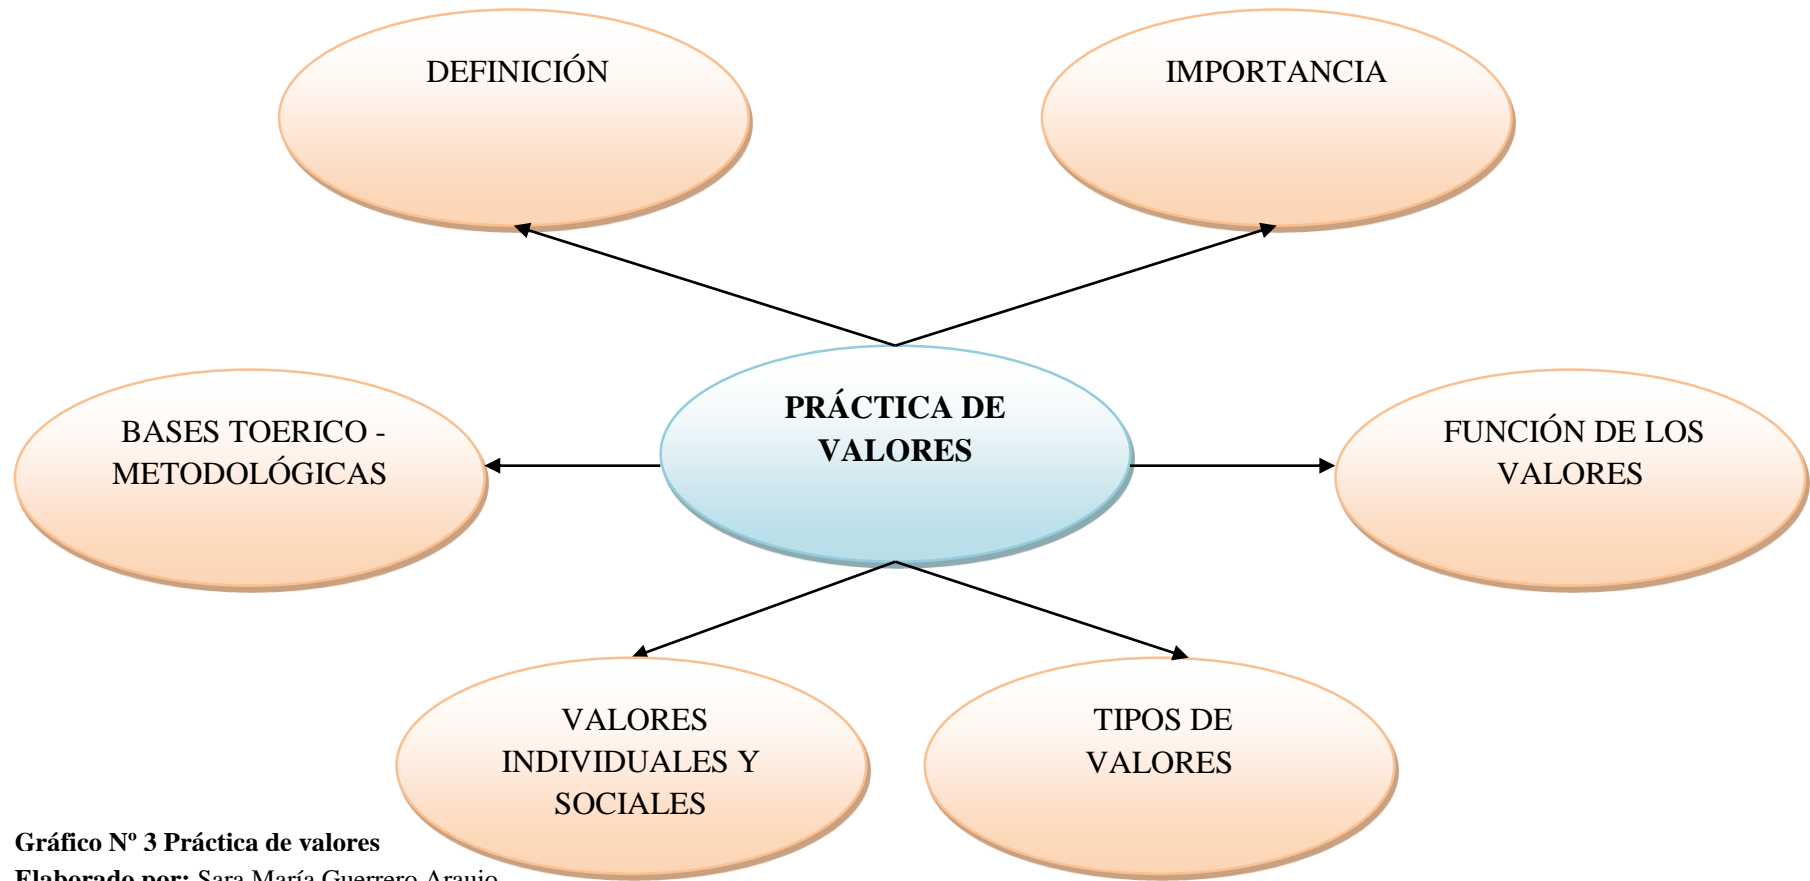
DEFINICIÓN

IMPORTANCIA

BASES TOERICO - METODOLÓGICAS

PRÁCTICA DE VALORES

FUNCIÓN DE LOS VALORES

VALORES INDIVIDUALES Y SOCIALES

TIPOS DE VALORES

Gráfico Nº 3 Práctica de valores
Elaborado por: Sara María Guerrero Araujo